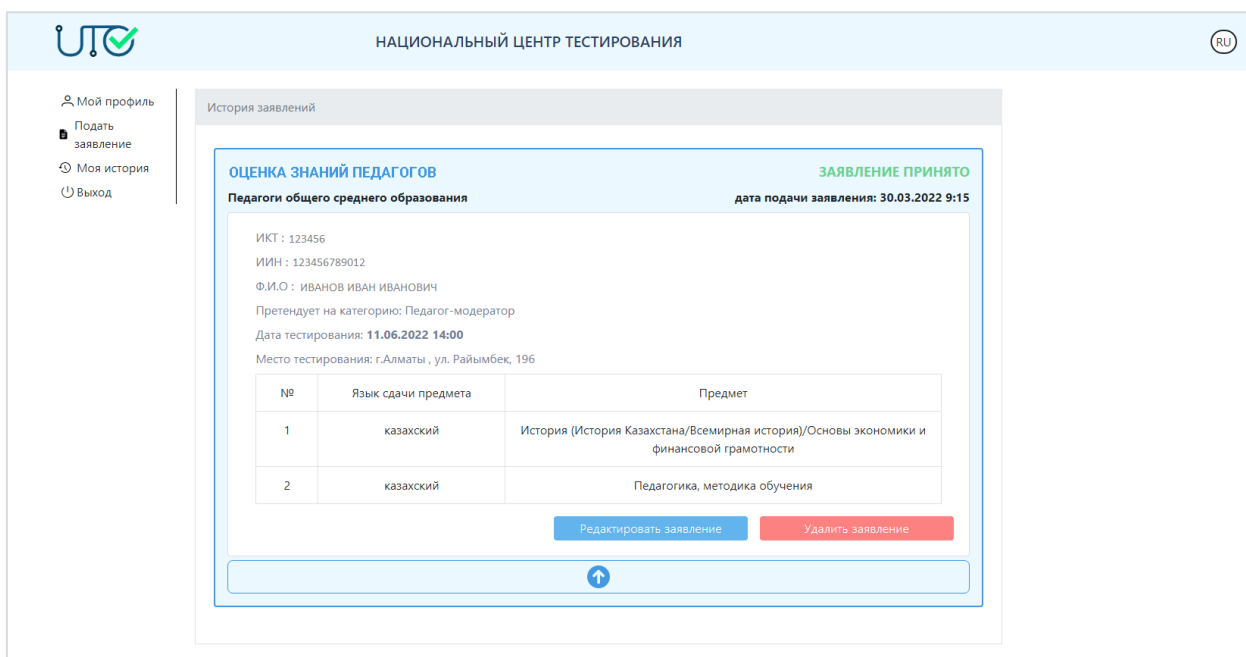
НАЦИОНАЛЬНЫЙ ЦЕНТР ТЕСТИРОВАНИЯ

RU

Мой профиль
Подать заявление
Моя история
Выход

История заявлений

ОЦЕНКА ЗНАНИЙ ПЕДАГОГОВ
ЗАЯВЛЕНИЕ ПРИНЯТО
Педагоги общего среднего образования
дата подачи заявления: 30.03.2022 9:15

ИКТ : 123456
ИИН : 123456789012
Ф.И.О : ИВАНОВ ИВАН ИВАНОВИЧ
Претендует на категорию: Педагог-модератор
Дата тестирования: 11.06.2022 14:00
Место тестирования: г.Алматы , ул. Райымбек, 196

| № | Язык сдачи предмета | Предмет |
|---|---|---|
| 1 | казахский | История (История Казахстана/Всемирная история)/Основы экономики и финансовой грамотности |
| 2 | казахский | Педагогика, методика обучения |

Редактировать заявление
Удалить заявление